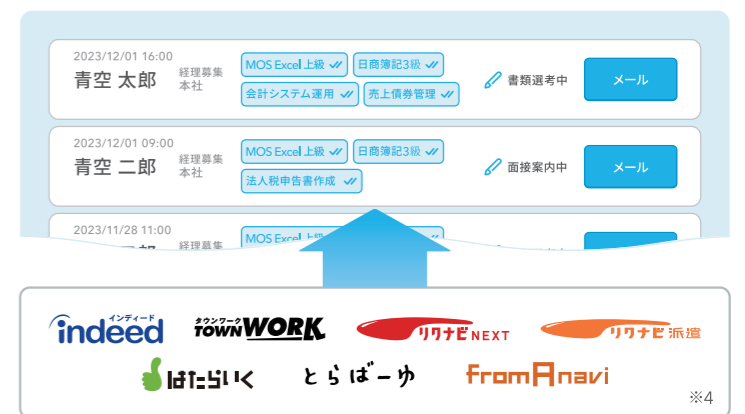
2023/12/01 16:00
青空 太郎
経理募集
本社
MOS Excel 上級
日商簿記3級
会計システム運用
売上債券管理
書類選考中
メール

2023/12/01 09:00
青空 二郎
経理募集
本社
MOS Excel 上級
日商簿記3級
法人税申告書作成
面接案内中
メール

2023/11/28 11:00
経理募集
MOS Excel 上
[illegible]

インディード
indeed
タウンワーク
TOWNWORK
リクナビNEXT
リクナビ派遣
はたらいく
とらばーゆ
fromAnavi
※4